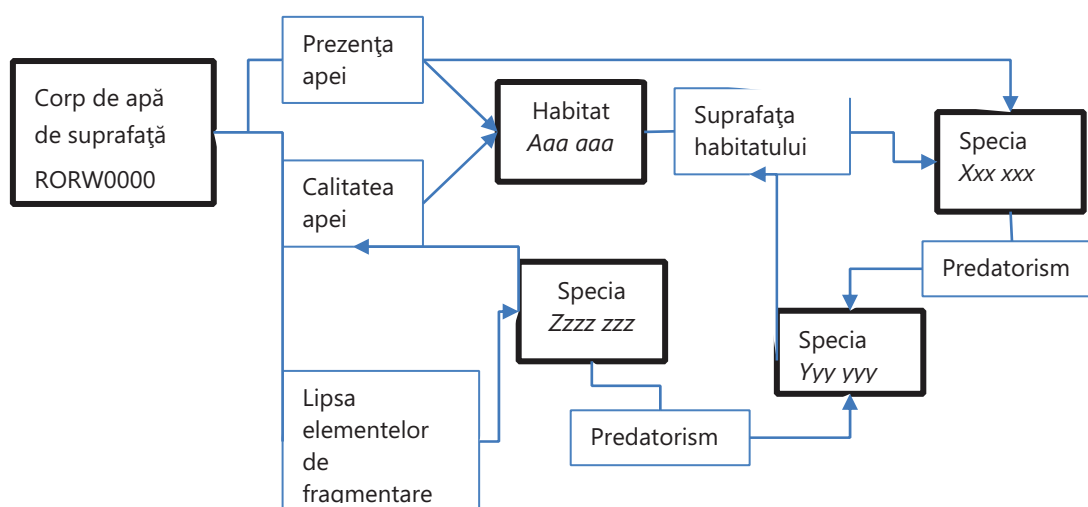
Corp de apă de suprafaţă RORW0000

Prezenţa apei

Calitatea apei

Lipsa elementelor de fragmentare

Habitat *Aaa aaa*

Suprafaţa habitatului

Specia *Xxx xxx*

Predatorism

Specia *Zzzz zzz*

Specia *Yyy yyy*

Predatorism